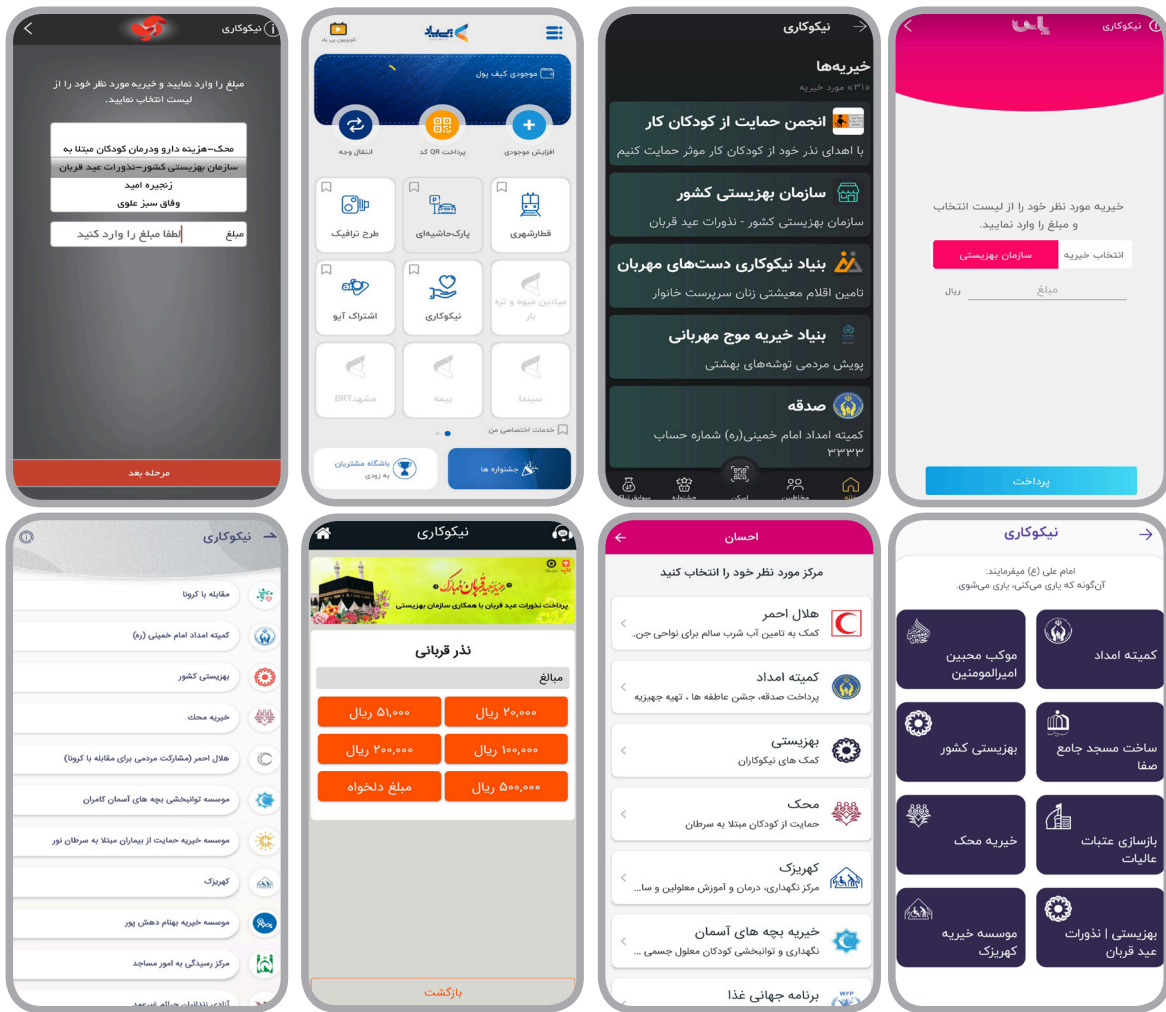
نیکوکاری

مبلغ را وارد نمایید و خیریه مورد نظر خود را از لیست انتخاب نمایید.

محک-هزینه دارو ودرمان کودکان مبتلا به
سازمان بهزیستی کشور-نذورات عید قربان
زنجیره امید
وفاق سبز علوی

مبلغ | لطفا مبلغ را وارد کنید

مرحله بعد

تلویزیون بی یار
بپیاد
موجودی کیف پول
افزایش موجودی
پرداخت QR کد
انتقال وجه
قطارشهری
پارک‌حاشیه‌ای
طرح ترافیک
میادین میوه و تره بار
نیکوکاری
اشتراک آبو
سینما
بیمه
مشهدBRT
خدمات اختصاصی من
جشنواره ها
باشگاه مشتریان به زودی

نیکوکاری
خیریه‌ها
«۳۱» مورد خیریه
انجمن حمایت از کودکان کار
با اهدای نذر خود از کودکان کار موثر حمایت کنیم
سازمان بهزیستی کشور
سازمان بهزیستی کشور - نذورات عید قربان
بنیاد نیکوکاری دست‌های مهربان
تامین اقلام معیشتی زنان سرپرست خانوار
بنیاد خیریه موج مهربانی
پویش مردمی توشه‌های بهشتی
صدقه
کمیته امداد امام خمینی(ره) شماره حساب ۳۳۳۳
خانه
مخاطبین
اسکن
جشنواره
سوابق

نیکوکاری
خیریه مورد نظر خود را از لیست انتخاب و مبلغ را وارد نمایید.
انتخاب خیریه | سازمان بهزیستی
مبلغ ریال
پرداخت

نیکوکاری
مقابله با کرونا
کمیته امداد امام خمینی (ره)
بهزیستی کشور
خیریه محک
هلال احمر (مشارکت مردمی برای مقابله با کرونا)
موسسه توانبخشی بچه های آسمان کامران
موسسه خیریه حمایت از بیماران مبتلا به سرطان نور
کهریزک
موسسه خیریه بهنام دهش پور
مرکز رسیدگی به امور مساجد

نیکوکاری
عید قربان مبارک
پرداخت نذورات عید قربان با همکاری سازمان بهزیستی
نذر قربانی
مبالغ
۲۰,۰۰۰ ریال | ۵۱,۰۰۰ ریال
۱۰۰,۰۰۰ ریال | ۲۰۰,۰۰۰ ریال
۵۰۰,۰۰۰ ریال | مبلغ دلخواه
بازگشت

احسان
مرکز مورد نظر خود را انتخاب کنید
هلال احمر
کمک به تامین آب شرب سالم برای نواحی جن.
کمیته امداد
پرداخت صدقه، جشن عاطفه ها ، تهیه جهیزیه
بهزیستی
کمک های نیکوکاران
محک
حمایت از کودکان مبتلا به سرطان
کهریزک
مرکز نگهداری، درمان و آموزش معلولین و سا...
خیریه بچه های آسمان
نگهداری و توانبخشی کودکان معلول جسمی ...
برنامه جهانی غذا

نیکوکاری
امام علی (ع) میفرمایند:
آن‌گونه که یاری می‌کنی، یاری می‌شوی.
کمیته امداد
موکب محبین امیرالمومنین
ساخت مسجد جامع صفا
بهزیستی کشور
بازسازی عتبات عالیات
خیریه محک
بهزیستی | نذورات عید قربان
موسسه خیریه کهریزک